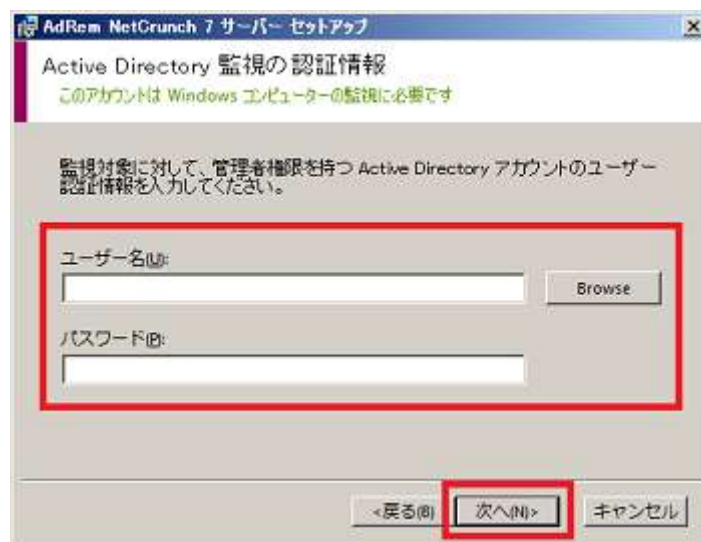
AdRem NetCrunch 7 サーバー セットアップ

×

Active Directory 監視の認証情報

このアカウントは Windows コンピューターの監視に必要です

監視対象に対して、管理者権限を持つ Active Directory アカウントのユーザー認証情報を入力してください。

ユーザー名(U):

Browse

パスワード(P):

< 戻る(B)

次へ(N) >

キャンセル